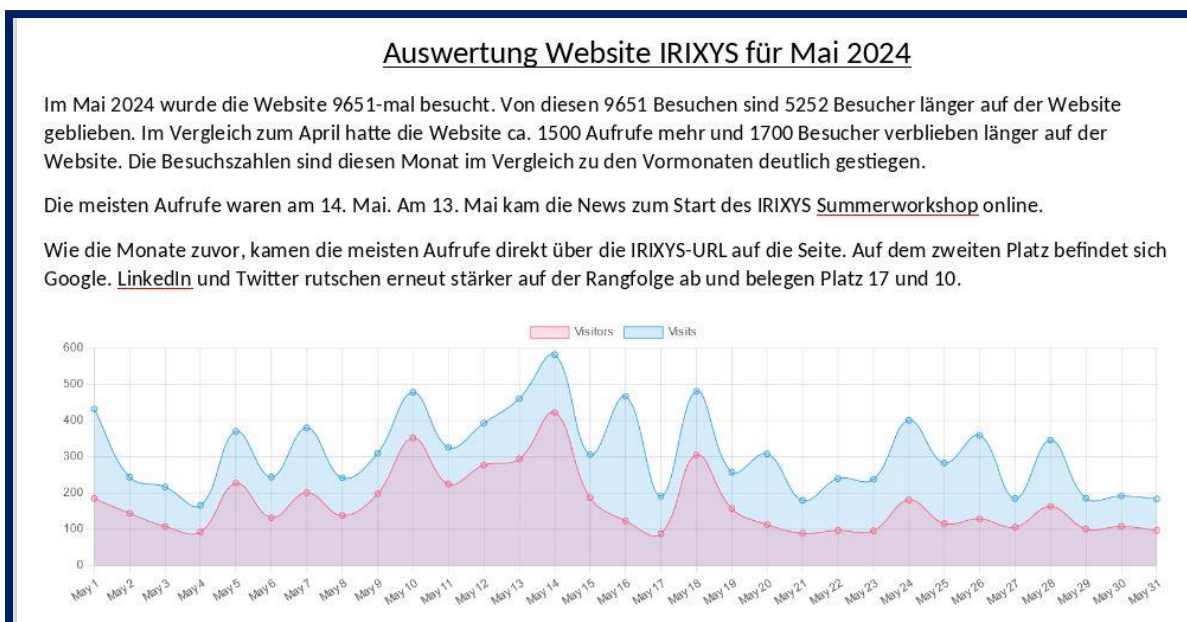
Auswertung Website IRIXYS für Mai 2024

Im Mai 2024 wurde die Website 9651-mal besucht. Von diesen 9651 Besuchen sind 5252 Besucher länger auf der Website geblieben. Im Vergleich zum April hatte die Website ca. 1500 Aufrufe mehr und 1700 Besucher verblieben länger auf der Website. Die Besuchszahlen sind diesen Monat im Vergleich zu den Vormonaten deutlich gestiegen.

Die meisten Aufrufe waren am 14. Mai. Am 13. Mai kam die News zum Start des IRIXYS Summerworkshop online.

Wie die Monate zuvor, kamen die meisten Aufrufe direkt über die IRIXYS-URL auf die Seite. Auf dem zweiten Platz befindet sich Google. LinkedIn und Twitter rutschen erneut stärker auf der Rangfolge ab und belegen Platz 17 und 10.

Visitors Visits

600
500
400
300
200
100
0

May 1 May 2 May 3 May 4 May 5 May 6 May 7 May 8 May 9 May 10 May 11 May 12 May 13 May 14 May 15 May 16 May 17 May 18 May 19 May 20 May 21 May 22 May 23 May 24 May 25 May 26 May 27 May 28 May 29 May 30 May 31